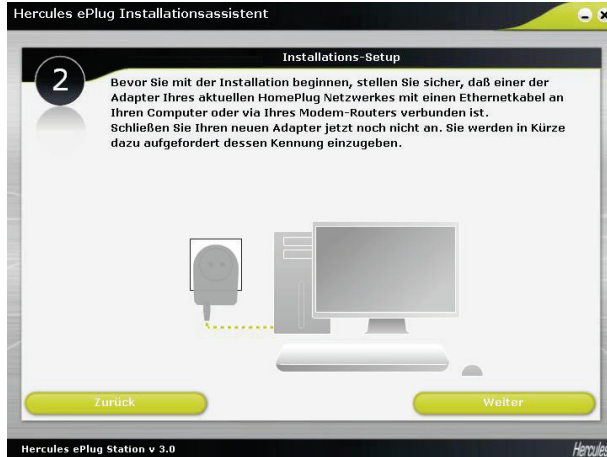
Hercules ePlug Installationsassistent

Installations-Setup

2

Bevor Sie mit der Installation beginnen, stellen Sie sicher, daß einer der Adapter Ihres aktuellen HomePlug Netzwerkes mit einen Ethernetkabel an Ihren Computer oder via Ihres Modem-Routers verbunden ist.
Schließen Sie Ihren neuen Adapter jetzt noch nicht an. Sie werden in Kürze dazu aufgefordert dessen Kennung einzugeben.

Zurück

Weiter

Hercules ePlug Station v 3.0

Hercules